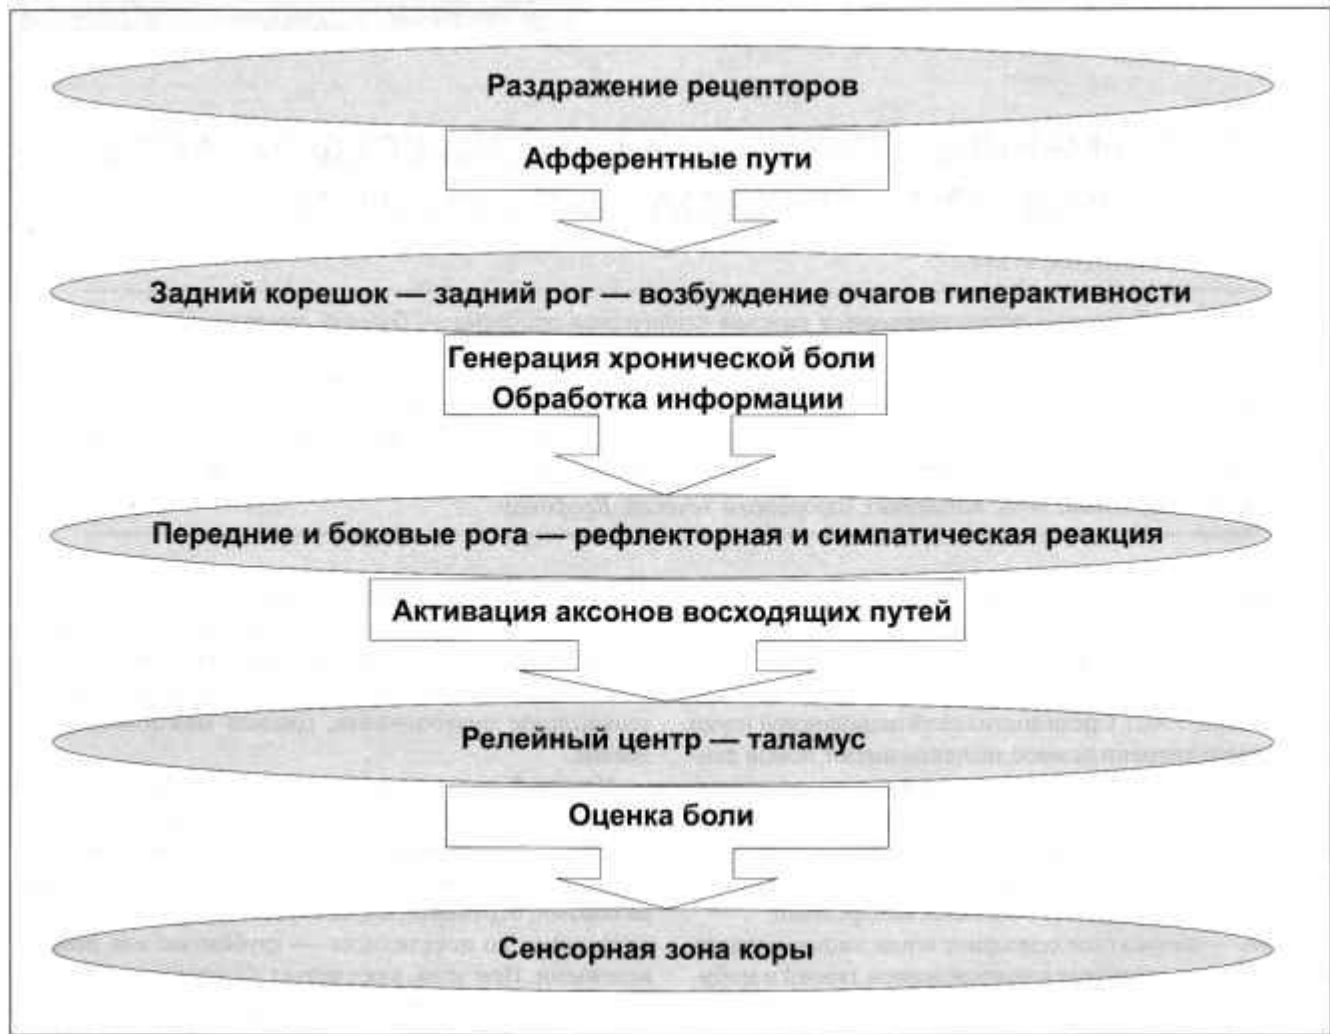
Раздражение рецепторов

Афферентные пути

Задний корешок — задний рог — возбуждение очагов гиперактивности

Генерация хронической боли
Обработка информации

Передние и боковые рога — рефлекторная и симпатическая реакция

Активация аксонов восходящих путей

Релейный центр — таламус

Оценка боли

Сенсорная зона коры